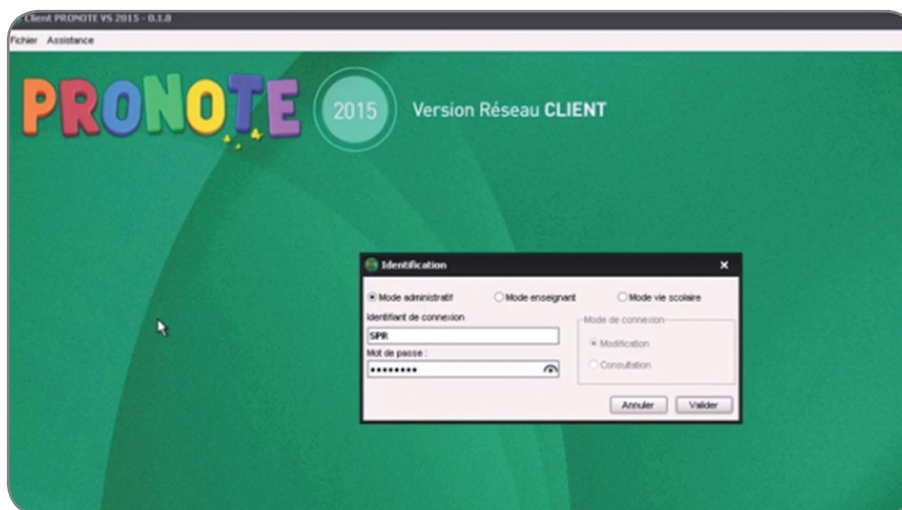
Client PRONOTE VS 2015 - 0.1.8
Fichier Assistance

PRONOTE 2015 Version Réseau CLIENT

Identification
Mode administratif Mode enseignant Mode vie scolaire
Identifiant de connexion
SPR
Mot de passe :
•••••••••
Mode de connexion
Modification
Consultation
Annuler Valider